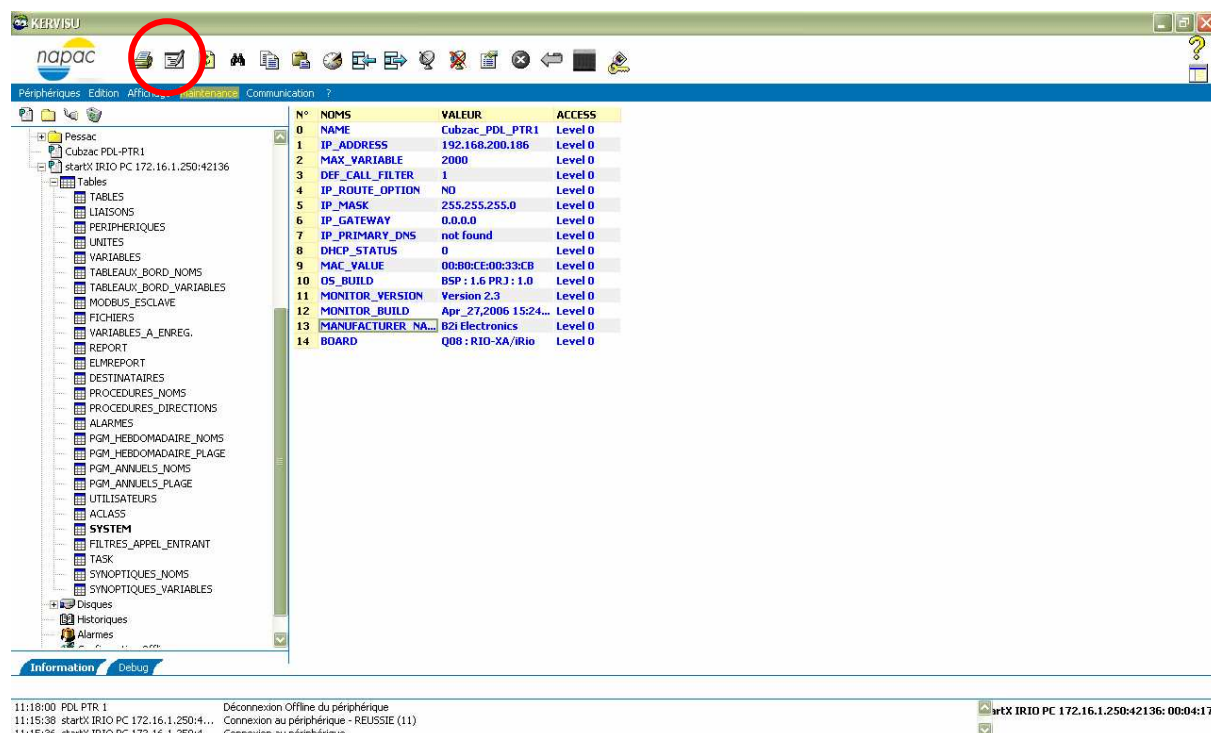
KERVISU

napac

Périphériques Edition Affichage Maintenance Communication ?

Pessac
Cubzac PDL-PTR1
startX IRIO PC 172.16.1.250:42136
Tables
TABLES
LIAISONS
PERIPHERIQUES
UNITES
VARIABLES
TABLEAUX_BORD_NOMS
TABLEAUX_BORD_VARIABLES
MODBUS_ESCLAVE
FICHIERS
VARIABLES_A_ENREG.
REPORT
ELMREPORT
DESTINATAIRES
PROCEDURES_NOMS
PROCEDURES_DIRECTIONS
ALARMES
PGM_HEBDOMADAIRE_NOMS
PGM_HEBDOMADAIRE_PLAGE
PGM_ANNUELS_NOMS
PGM_ANNUELS_PLAGE
UTILISATEURS
ACLASS
SYSTEM
FILTRES_APPEL_ENTRANT
TASK
SYNOPTIQUES_NOMS
SYNOPTIQUES_VARIABLES
Disques
Historiques
Alarmes

| N° | NOMS | VALEUR | ACCESS |
|---|---|---|---|
| 0 | NAME | Cubzac_PDL_PTR1 | Level 0 |
| 1 | IP_ADDRESS | 192.168.200.186 | Level 0 |
| 2 | MAX_VARIABLE | 2000 | Level 0 |
| 3 | DEF_CALL_FILTER | 1 | Level 0 |
| 4 | IP_ROUTE_OPTION | NO | Level 0 |
| 5 | IP_MASK | 255.255.255.0 | Level 0 |
| 6 | IP_GATEWAY | 0.0.0.0 | Level 0 |
| 7 | IP_PRIMARY_DNS | not found | Level 0 |
| 8 | DHCP_STATUS | 0 | Level 0 |
| 9 | MAC_VALUE | 00:B0:CE:00:33:CB | Level 0 |
| 10 | OS_BUILD | BSP : 1.6 PRJ : 1.0 | Level 0 |
| 11 | MONITOR_VERSION | Version 2.3 | Level 0 |
| 12 | MONITOR_BUILD | Apr_27,2006 15:24... | Level 0 |
| 13 | MANUFACTURER_NA... | B2i Electronics | Level 0 |
| 14 | BOARD | Q08 : RIO-XA/iRio | Level 0 |

Information Debug

11:18:00 PDL PTR 1 Déconnexion Offline du périphérique
11:15:38 startX IRIO PC 172.16.1.250:4... Connexion au périphérique - REUSSIE (11)
11:15:36 startX IRIO PC 172.16.1.250:4... Connexion au périphérique

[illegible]artX IRIO PC 172.16.1.250:42136: 00:04:17